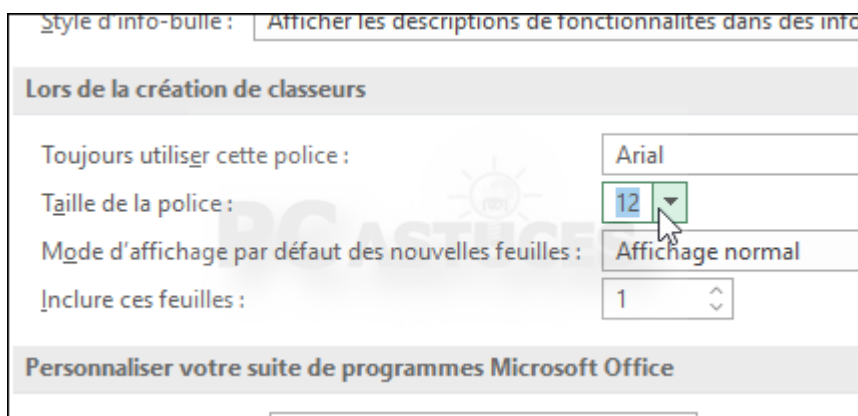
Style d'info-bulle : Afficher les descriptions de fonctionnalités dans des info

Lors de la création de classeurs

Toujours utiliser cette police : Arial

Taille de la police : 12

Mode d'affichage par défaut des nouvelles feuilles : Affichage normal

Inclure ces feuilles : 1

PC ASTUCES

Personnaliser votre suite de programmes Microsoft Office